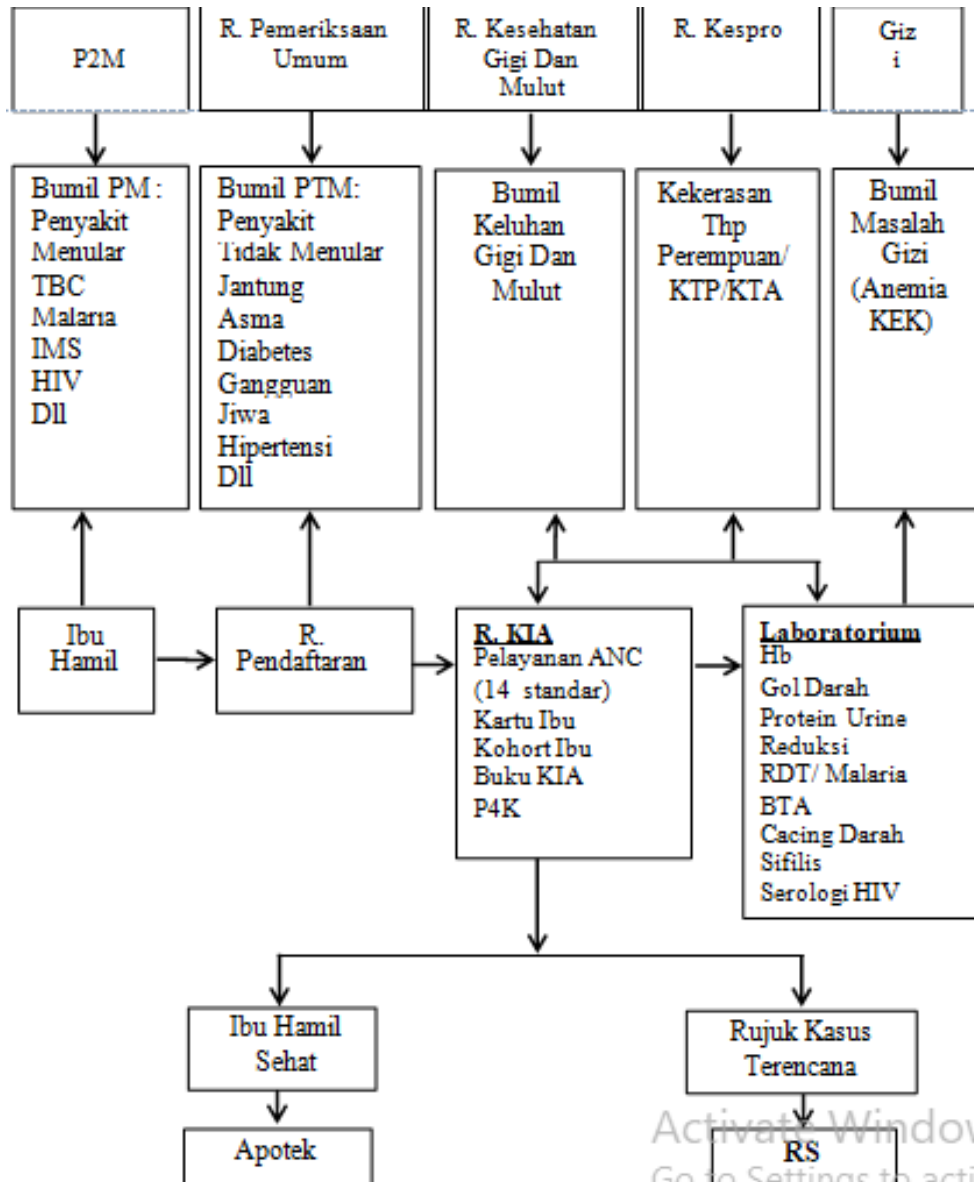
P2M

R. Pemeriksaan Umum

R. Kesehatan Gigi Dan Mulut

R. Kespro

Giz i

Bumil PM : Penyakit Menular TBC Malaria IMS HIV Dll

Bumil PTM: Penyakit Tidak Menular Jantung Asma Diabetes Gangguan Jiwa Hipertensi Dll

Bumil Keluhan Gigi Dan Mulut

Kekerasan Thp Perempuan/ KTP/KTA

Bumil Masalah Gizi (Anemia KEK)

Ibu Hamil

R. Pendaftaran

R. KIA
Pelayanan ANC (14 standar)
Kartu Ibu
Kohort Ibu
Buku KIA
P4K

Laboratorium
Hb
Gol Darah
Protein Urine
Reduksi
RDT/ Malaria
BTA
Cacing Darah
Sifilis
Serologi HIV

Ibu Hamil Sehat

Rujuk Kasus Terencana

Apotek

RS

Activate Windows
Go to Settings to acti